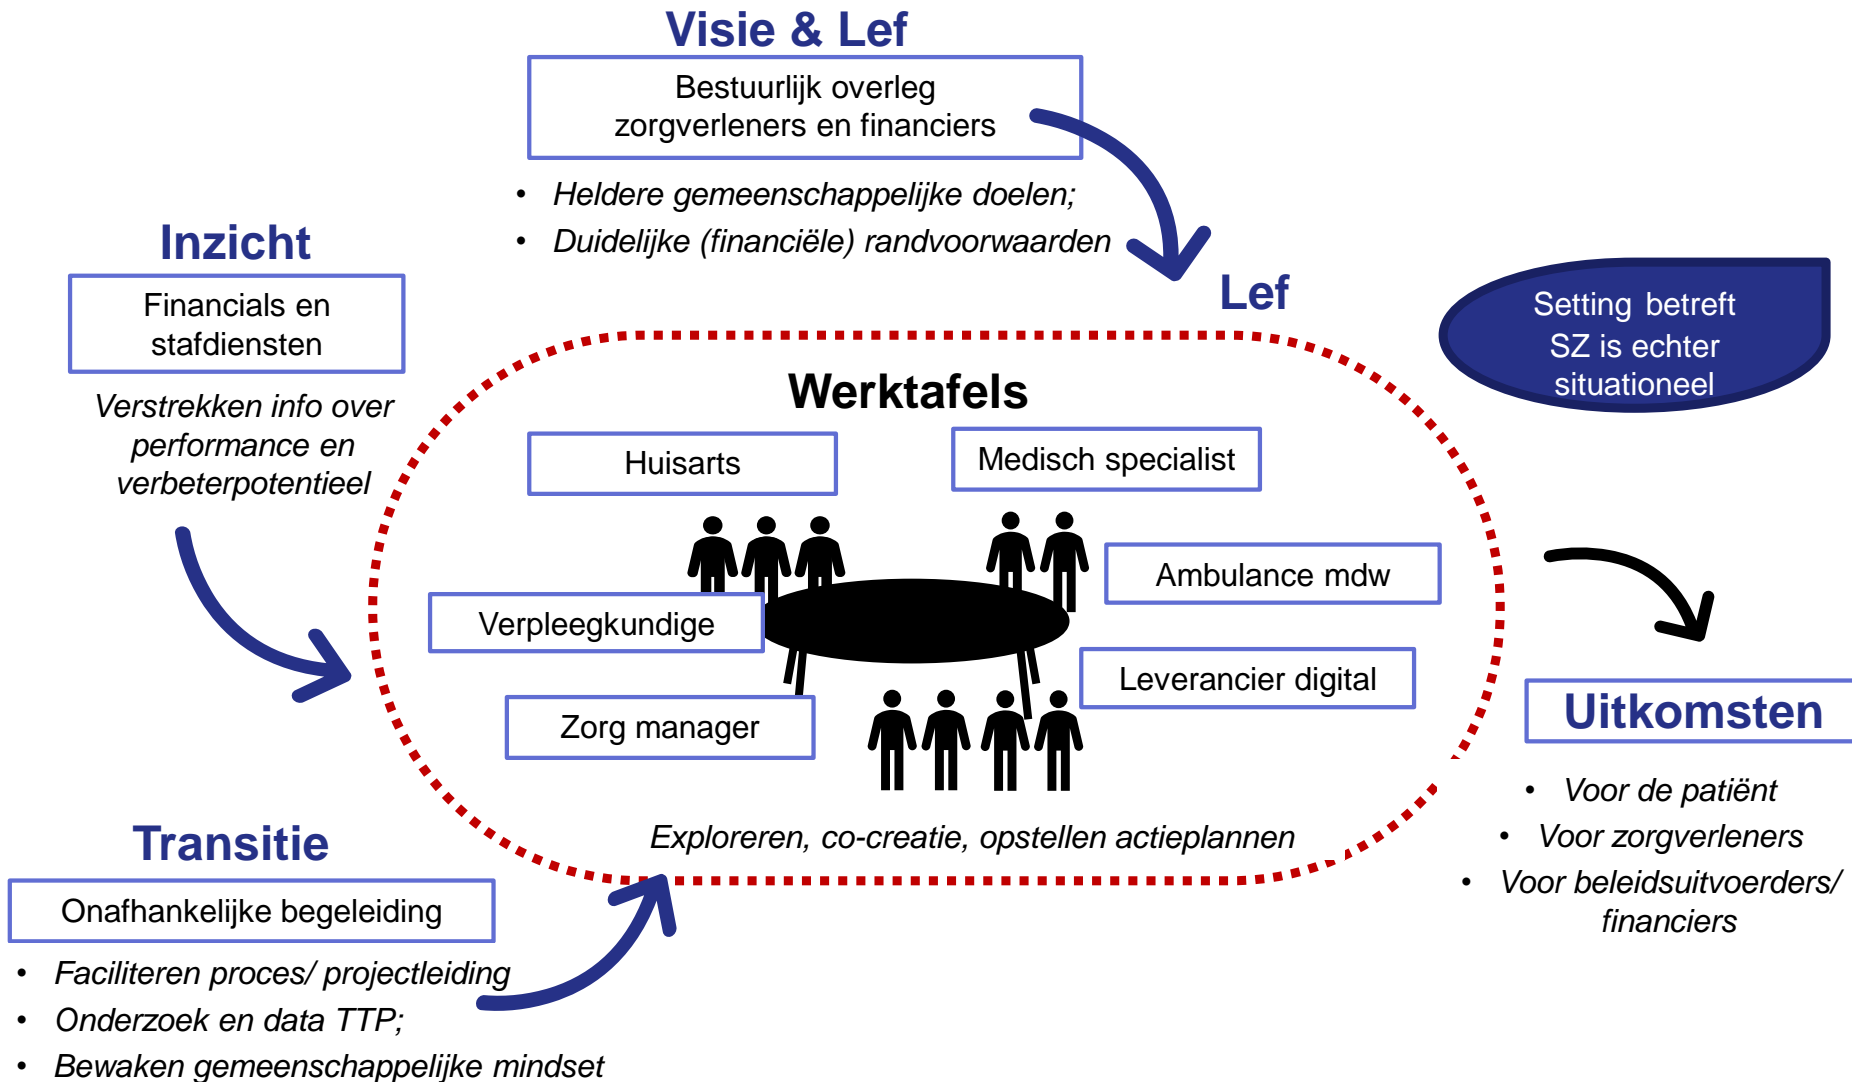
Visie & Lef

Bestuurlijk overleg zorgverleners en financiers

- Heldere gemeenschappelijke doelen;
- Duidelijke (financiële) randvoorwaarden

Lef

Setting betreft SZ is echter situationeel

Inzicht

Financials en stafdiensten

Verstrekken info over performance en verbeterpotentieel

Werktafels

Huisarts

Medisch specialist

Ambulance mdw

Verpleegkundige

Leverancier digital

Zorg manager

Exploreren, co-creatie, opstellen actieplannen

Uitkomsten

- Voor de patiënt
- Voor zorgverleners
- Voor beleidsuitvoerders/ financiers

Transitie

Onafhankelijke begeleiding

- Faciliteren proces/ projectleiding
- Onderzoek en data TTP;
- Bewaken gemeenschappelijke mindset